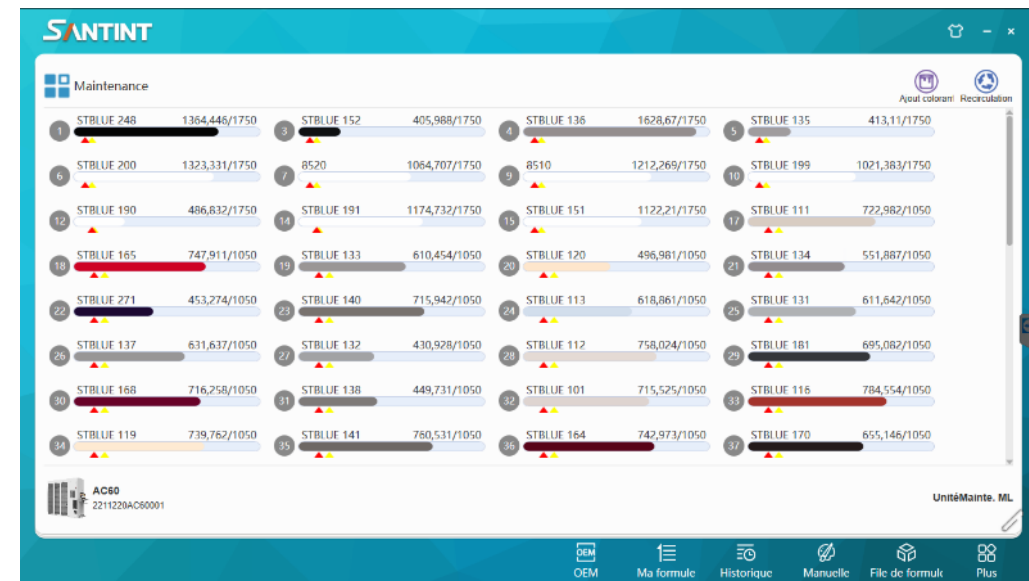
SANTINT

Maintenance

Ajout colorant Recirculation

| | | | |
|---|---|---|---|
| 1 STBLUE 248 1364,446/1750 | 3 STBLUE 152 405,988/1750 | 4 STBLUE 136 1628,67/1750 | 5 STBLUE 135 413,11/1750 |
| 6 STBLUE 200 1323,331/1750 | 7 8520 1064,707/1750 | 9 8510 1212,269/1750 | 10 STBLUE 199 1021,383/1750 |
| 12 STBLUE 190 486,832/1750 | 14 STBLUE 191 1174,732/1750 | 15 STBLUE 151 1122,21/1750 | 17 STBLUE 111 722,982/1050 |
| 18 STBLUE 165 747,911/1050 | 19 STBLUE 133 610,454/1050 | 20 STBLUE 120 496,981/1050 | 21 STBLUE 134 551,887/1050 |
| 22 STBLUE 271 453,274/1050 | 23 STBLUE 140 715,942/1050 | 24 STBLUE 113 618,861/1050 | 25 STBLUE 131 611,642/1050 |
| 26 STBLUE 137 631,637/1050 | 27 STBLUE 132 430,928/1050 | 28 STBLUE 112 758,024/1050 | 29 STBLUE 181 695,082/1050 |
| 30 STBLUE 168 716,258/1050 | 31 STBLUE 138 449,731/1050 | 32 STBLUE 101 715,525/1050 | 33 STBLUE 116 784,554/1050 |
| 34 STBLUE 119 739,762/1050 | 35 STBLUE 141 760,531/1050 | 36 STBLUE 164 742,973/1050 | 37 STBLUE 170 655,146/1050 |

AC60
2211220AC60001

UnitéMainte. ML

OEM Ma formule Historique Manuelle File de formule Plus